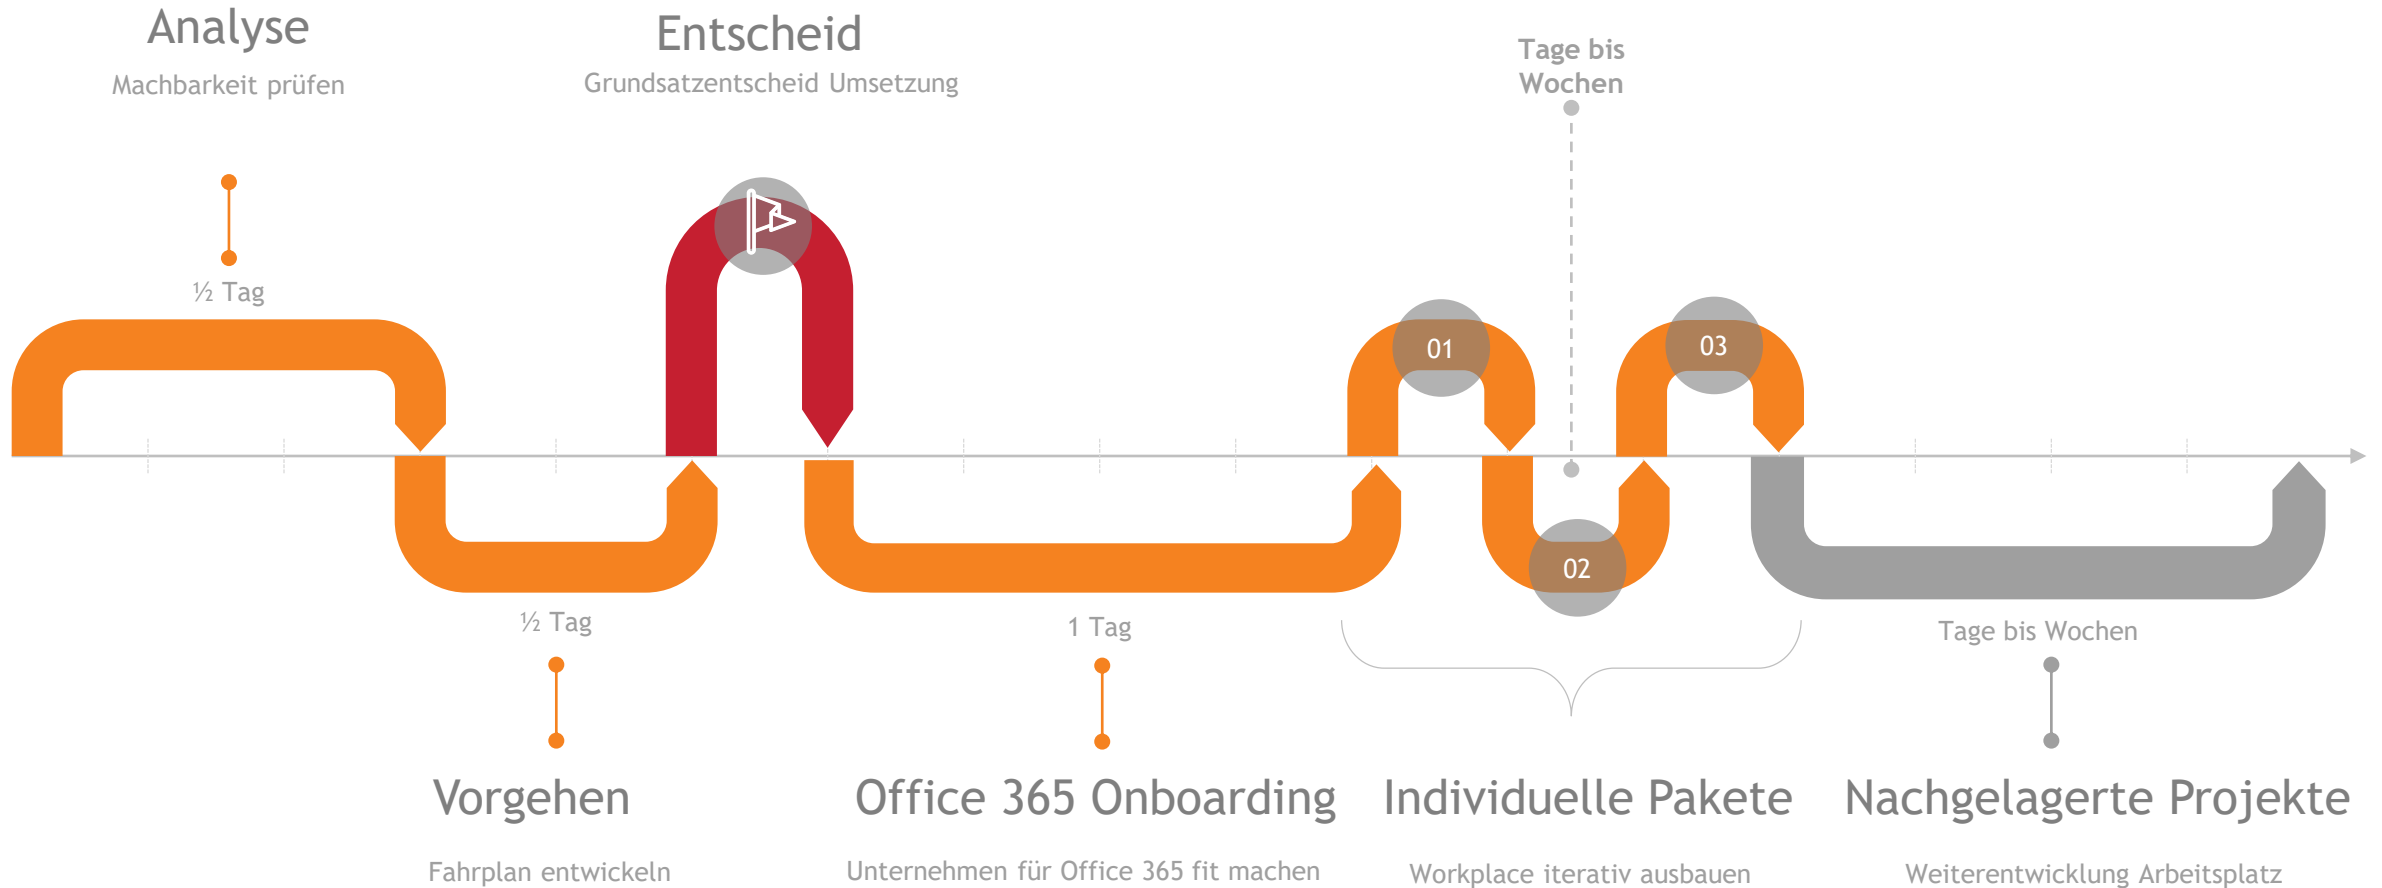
Analyse
Machbarkeit prüfen

Entscheid
Grundsatzentscheid Umsetzung

Tage bis Wochen

½ Tag

01

03

02

½ Tag

1 Tag

Tage bis Wochen

Vorgehen
Fahrplan entwickeln

Office 365 Onboarding
Unternehmen für Office 365 fit machen

Individuelle Pakete
Workplace iterativ ausbauen

Nachgelagerte Projekte
Weiterentwicklung Arbeitsplatz